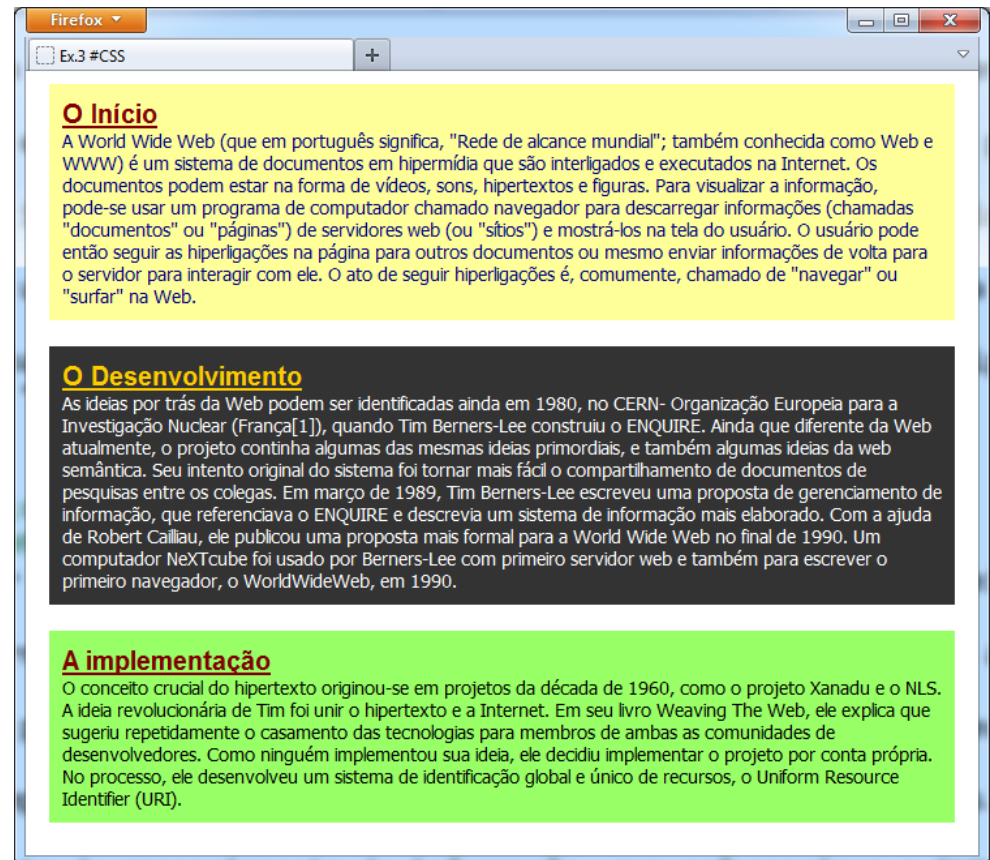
Firefox

Ex.3 #CSS

+

O Início

A World Wide Web (que em português significa, "Rede de alcance mundial"; também conhecida como Web e WWW) é um sistema de documentos em hipermídia que são interligados e executados na Internet. Os documentos podem estar na forma de vídeos, sons, hipertextos e figuras. Para visualizar a informação, pode-se usar um programa de computador chamado navegador para descarregar informações (chamadas "documentos" ou "páginas") de servidores web (ou "sítios") e mostrá-los na tela do usuário. O usuário pode então seguir as hiperligações na página para outros documentos ou mesmo enviar informações de volta para o servidor para interagir com ele. O ato de seguir hiperligações é, comumente, chamado de "navegar" ou "surfar" na Web.

O Desenvolvimento

As ideias por trás da Web podem ser identificadas ainda em 1980, no CERN- Organização Europeia para a Investigação Nuclear (França[1]), quando Tim Berners-Lee construiu o ENQUIRE. Ainda que diferente da Web atualmente, o projeto continha algumas das mesmas ideias primordiais, e também algumas ideias da web semântica. Seu intento original do sistema foi tornar mais fácil o compartilhamento de documentos de pesquisas entre os colegas. Em março de 1989, Tim Berners-Lee escreveu uma proposta de gerenciamento de informação, que referenciava o ENQUIRE e descrevia um sistema de informação mais elaborado. Com a ajuda de Robert Cailliau, ele publicou uma proposta mais formal para a World Wide Web no final de 1990. Um computador NeXTcube foi usado por Berners-Lee com primeiro servidor web e também para escrever o primeiro navegador, o WorldWideWeb, em 1990.

A implementação

O conceito crucial do hipertexto originou-se em projetos da década de 1960, como o projeto Xanadu e o NLS. A ideia revolucionária de Tim foi unir o hipertexto e a Internet. Em seu livro Weaving The Web, ele explica que sugeriu repetidamente o casamento das tecnologias para membros de ambas as comunidades de desenvolvedores. Como ninguém implementou sua ideia, ele decidiu implementar o projeto por conta própria. No processo, ele desenvolveu um sistema de identificação global e único de recursos, o Uniform Resource Identifier (URI).